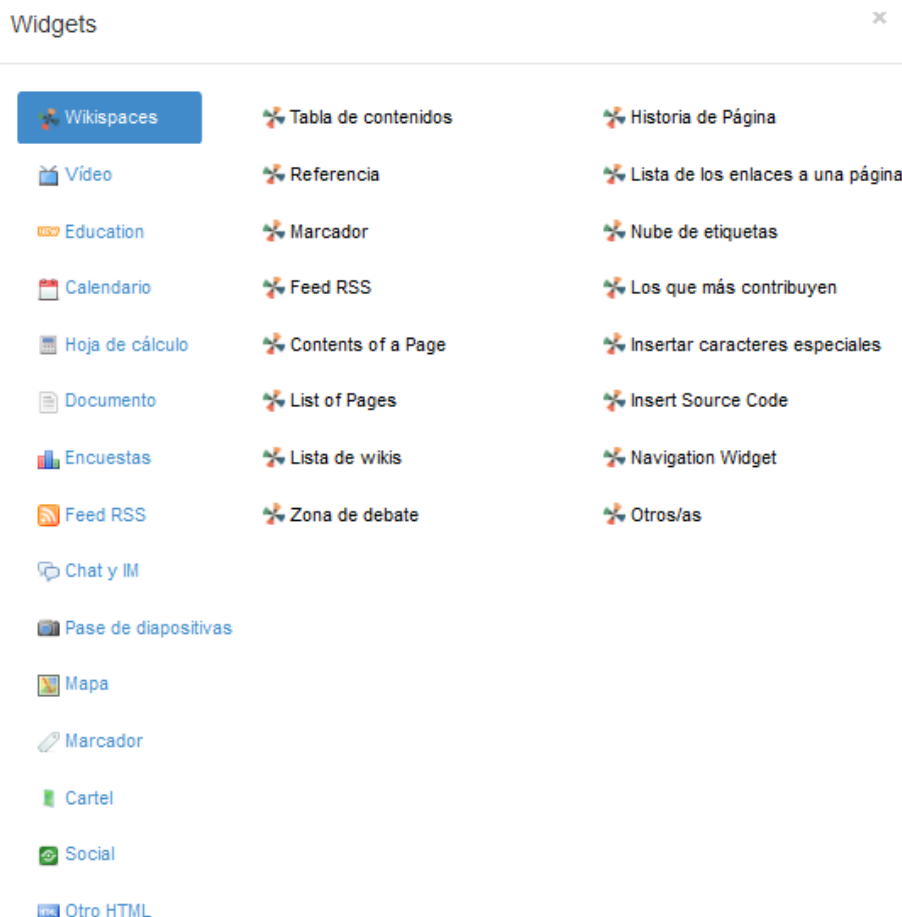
Widgets

×

Wikispaces

Vídeo

Education

Calendario

Hoja de cálculo

Documento

Encuestas

Feed RSS

Chat y IM

Pase de diapositivas

Mapa

Marcador

Cartel

Social

Otro HTML

Tabla de contenidos

Referencia

Marcador

Feed RSS

Contents of a Page

List of Pages

Lista de wikis

Zona de debate

Historia de Página

Lista de los enlaces a una página

Nube de etiquetas

Los que más contribuyen

Insertar caracteres especiales

Insert Source Code

Navigation Widget

Otros/as